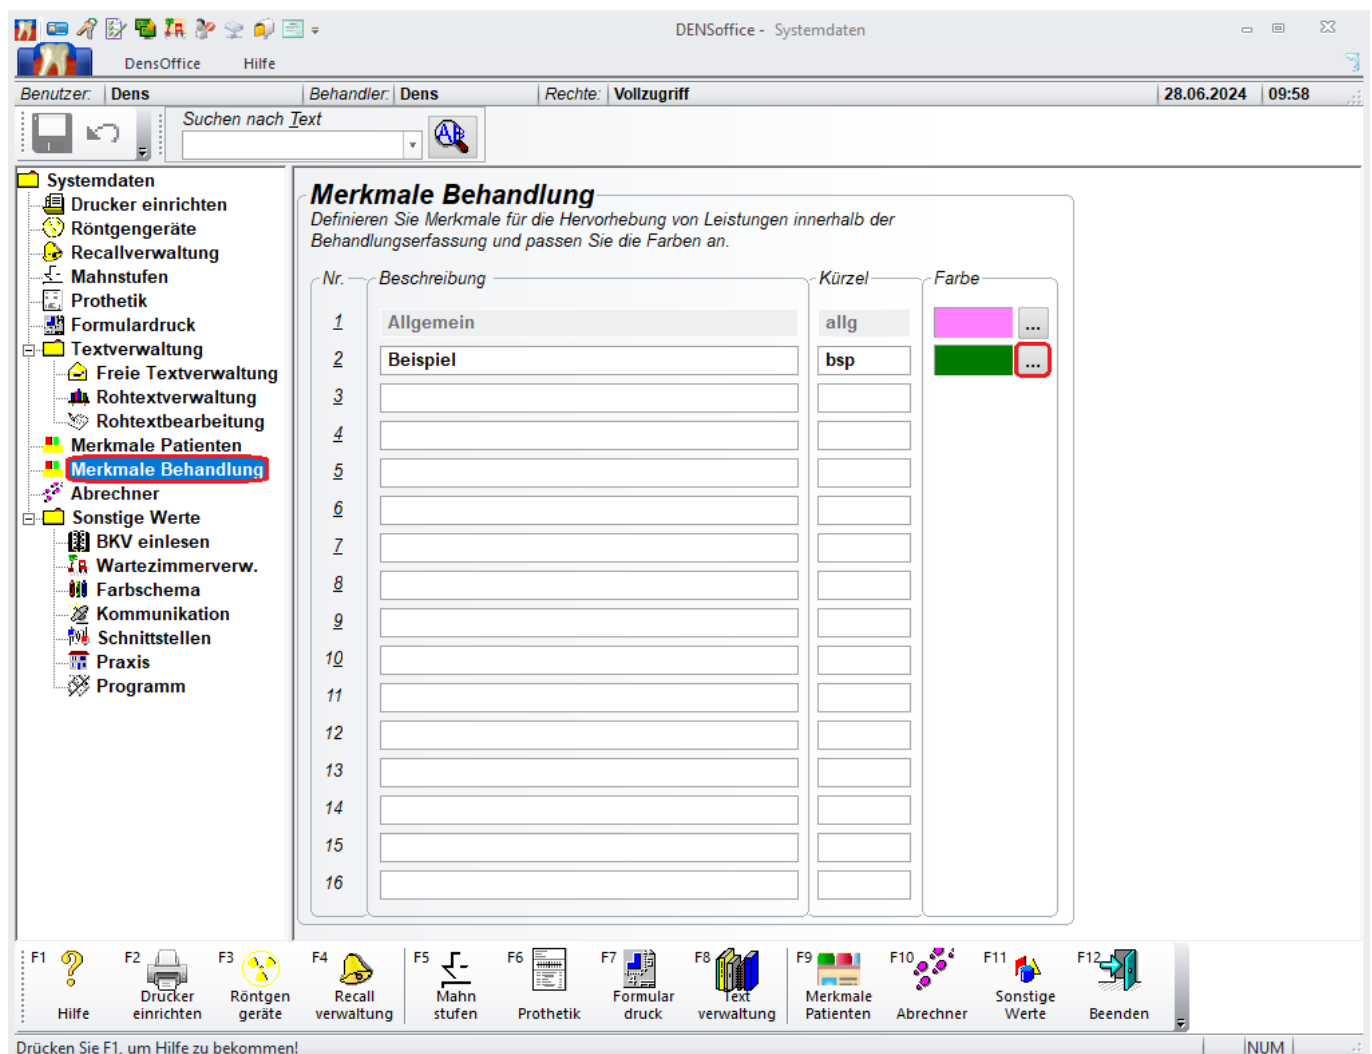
DENSoffice - Systemdaten

DensOffice Hilfe

Benutzer: Dens | Behandler: Dens | Rechte: Vollzugriff | 28.06.2024 | 09:58

Suchen nach Text

Systemdaten
Drucker einrichten
Röntgengeräte
Recallverwaltung
Mahnstufen
Prothetik
Formulardruck
Textverwaltung
Freie Textverwaltung
Rohtextverwaltung
Rohtextbearbeitung
Merkmale Patienten
Merkmale Behandlung
Abrechner
Sonstige Werte
BKV einlesen
Wartezimmerverw.
Farbschema
Kommunikation
Schnittstellen
Praxis
Programm

Merkmale Behandlung
Definieren Sie Merkmale für die Hervorhebung von Leistungen innerhalb der Behandlungserfassung und passen Sie die Farben an.

| Nr. | Beschreibung | Kürzel | Farbe |
|---|---|---|---|
| 1 | Allgemein | allg | ... |
| 2 | Beispiel | bsp | ... |
| 3 | | | |
| 4 | | | |
| 5 | | | |
| 6 | | | |
| 7 | | | |
| 8 | | | |
| 9 | | | |
| 10 | | | |
| 11 | | | |
| 12 | | | |
| 13 | | | |
| 14 | | | |
| 15 | | | |
| 16 | | | |

F1 Hilfe
F2 Drucker einrichten
F3 Röntgen geräte
F4 Recall verwaltung
F5 Mahn stufen
F6 Prothetik
F7 Formular druck
F8 Text verwaltung
F9 Merkmale Patienten
F10 Abrechner
F11 Sonstige Werte
F12 Beenden

Drücken Sie F1, um Hilfe zu bekommen!
NUM